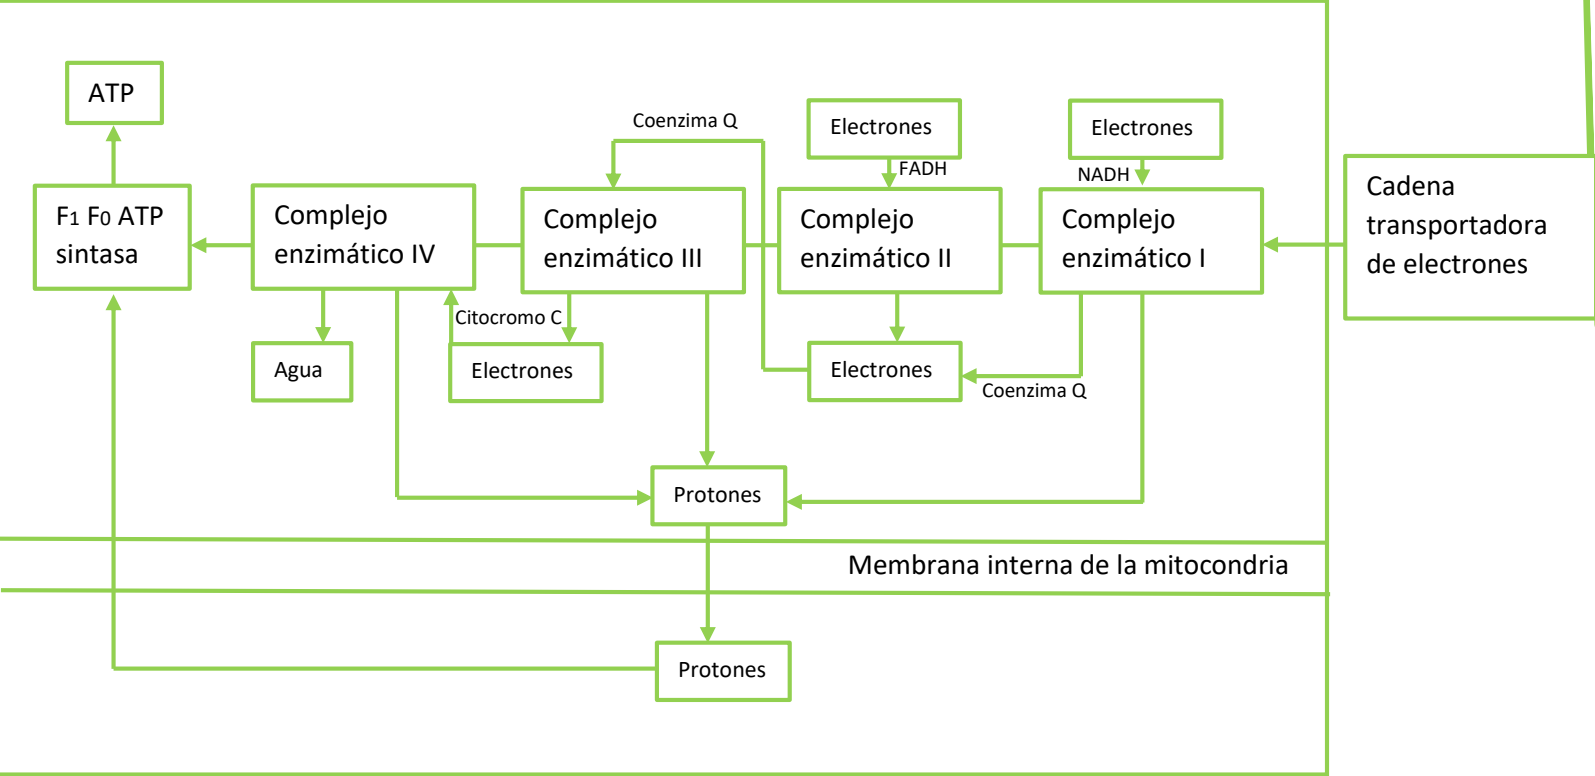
Cadena transportadora de electrones

Electrones

NADH

Complejo enzimático I

Electrones

FADH

Complejo enzimático II

Coenzima Q

Complejo enzimático III

Complejo enzimático IV

F₁ F₀ ATP sintasa

ATP

Agua

Citocromo C

Electrones

Electrones

Coenzima Q

Protones

Membrana interna de la mitocondria

Protones